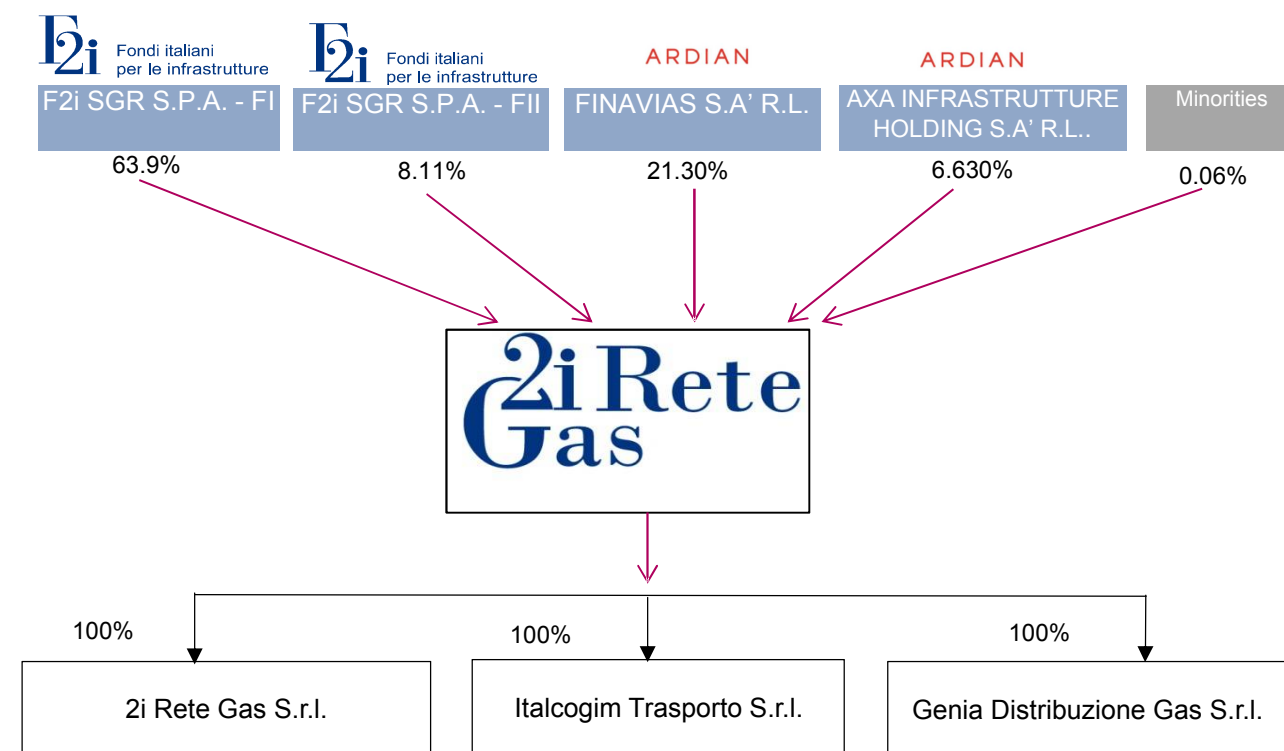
F2i Fondi italiani per le infrastrutture
F2i SGR S.P.A. - FI
63.9%

F2i Fondi italiani per le infrastrutture
F2i SGR S.P.A. - FII
8.11%

ARDIAN
FINAVIAS S.A' R.L.
21.30%

ARDIAN
AXA INFRASTRUTTURE HOLDING S.A' R.L..
6.630%

Minorities
0.06%

2i Rete Gas

100%
2i Rete Gas S.r.l.

100%
Italcogim Trasporto S.r.l.

100%
Genia Distribuzione Gas S.r.l.